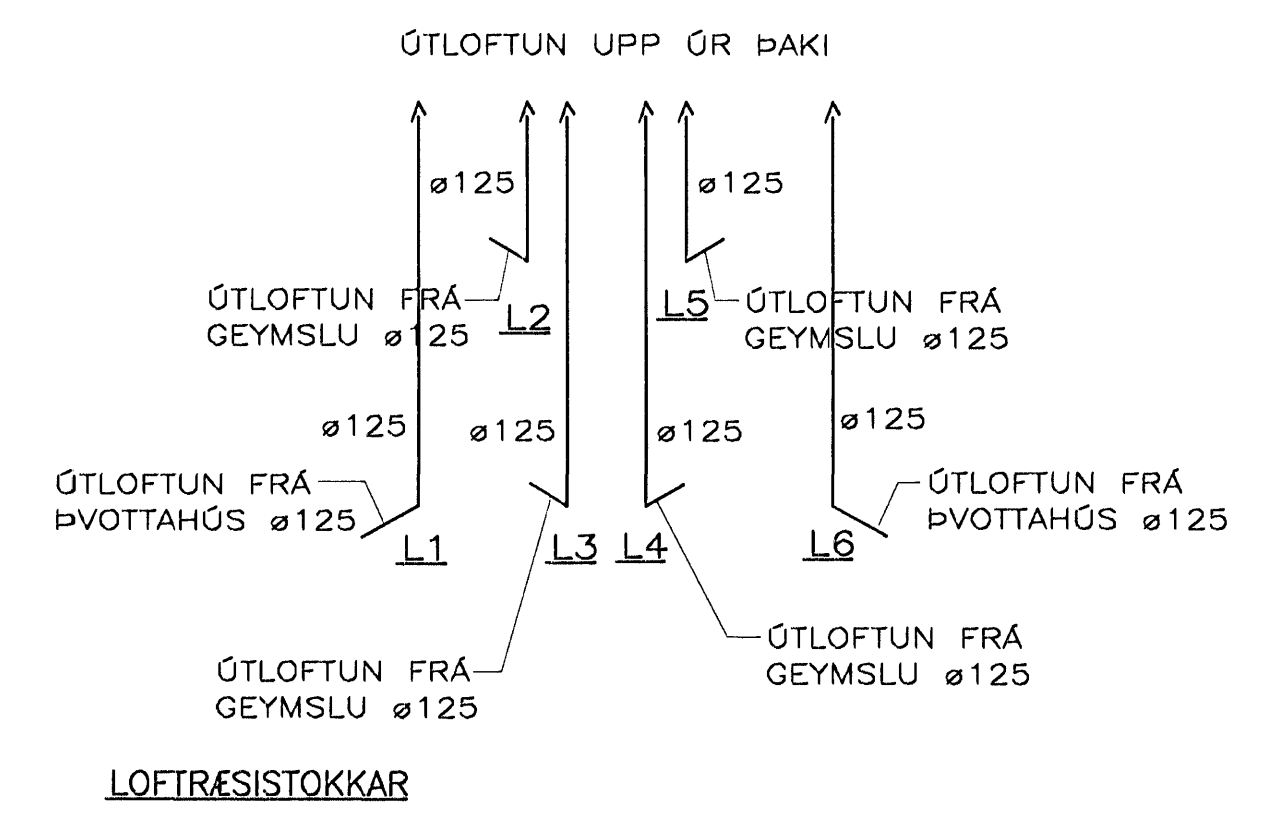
ÚTLOFTUN UPP ÚR ÞAKI

ø125

ø125

ÚTLOFTUN FRÁ GEYMSLU ø125

L2

L5

ÚTLOFTUN FRÁ GEYMSLU ø125

ø125

ø125

ø125

ø125

ÚTLOFTUN FRÁ ÞVOTTAHÚS ø125

L1

L3

L4

L6

ÚTLOFTUN FRÁ ÞVOTTAHÚS ø125

ÚTLOFTUN FRÁ GEYMSLU ø125

ÚTLOFTUN FRÁ GEYMSLU ø125

LOFTRÆSISTOKKAR